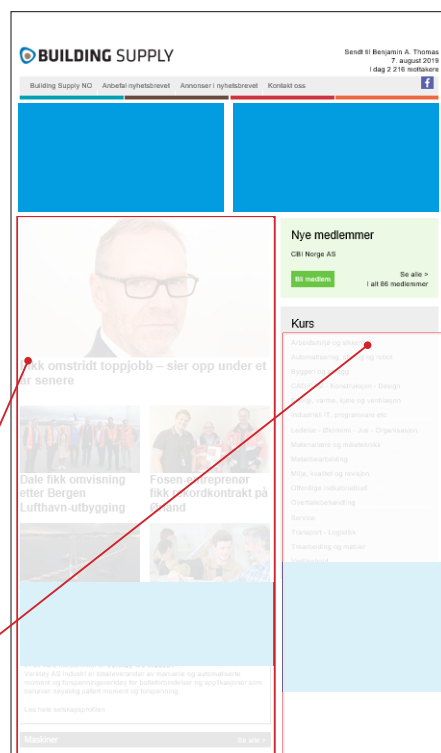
BUILDING SUPPLY

Sendt til Benjamin A. Thomas
7. august 2019
I dag 2 216 mottakere

Building Supply NO Anbefal nyhetsbrevet Annonser i nyhetsbrevet Kontakt oss

Nye medlemmer

CBI Norge AS

Bli medlem

Se alle >
i alt 86 medlemmer

Kurs

Arbeidsmiljø og sikkerhet
Automatisering, styring og måling
Bygget og arkitektur
CAD/CAM - Konstruksjon - Design
Energi, varme, kjøle og ventilasjon
Industriell IT, programvare etc.
Ledelse - Økonomi - Jus - Organisasjon
Materialteknologi og materialvalg
Materialbearbeiding
Miljø, kvalitet og revisjon
Offentlige innkjøpsprosedyrer
Overflatebehandling
Service
Transport - Logistikk
Trearbeiding og maskiner
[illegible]

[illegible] fikk omstridt toppjobb – sier opp under et år senere

Dale fikk omvisning etter Bergen Lufthavn-utbygging

Fosen-entreprenør fikk rekordkontrakt på Ørland

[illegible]
Vanntay AS Industri er totalleverandør av hydrauliske og automatiserte løsninger og forsyningsprodukter for boliger/industri og applikasjoner som omfatter regulering, sikring og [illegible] og forsyning.

Les hele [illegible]

Maskiner

Se alle >